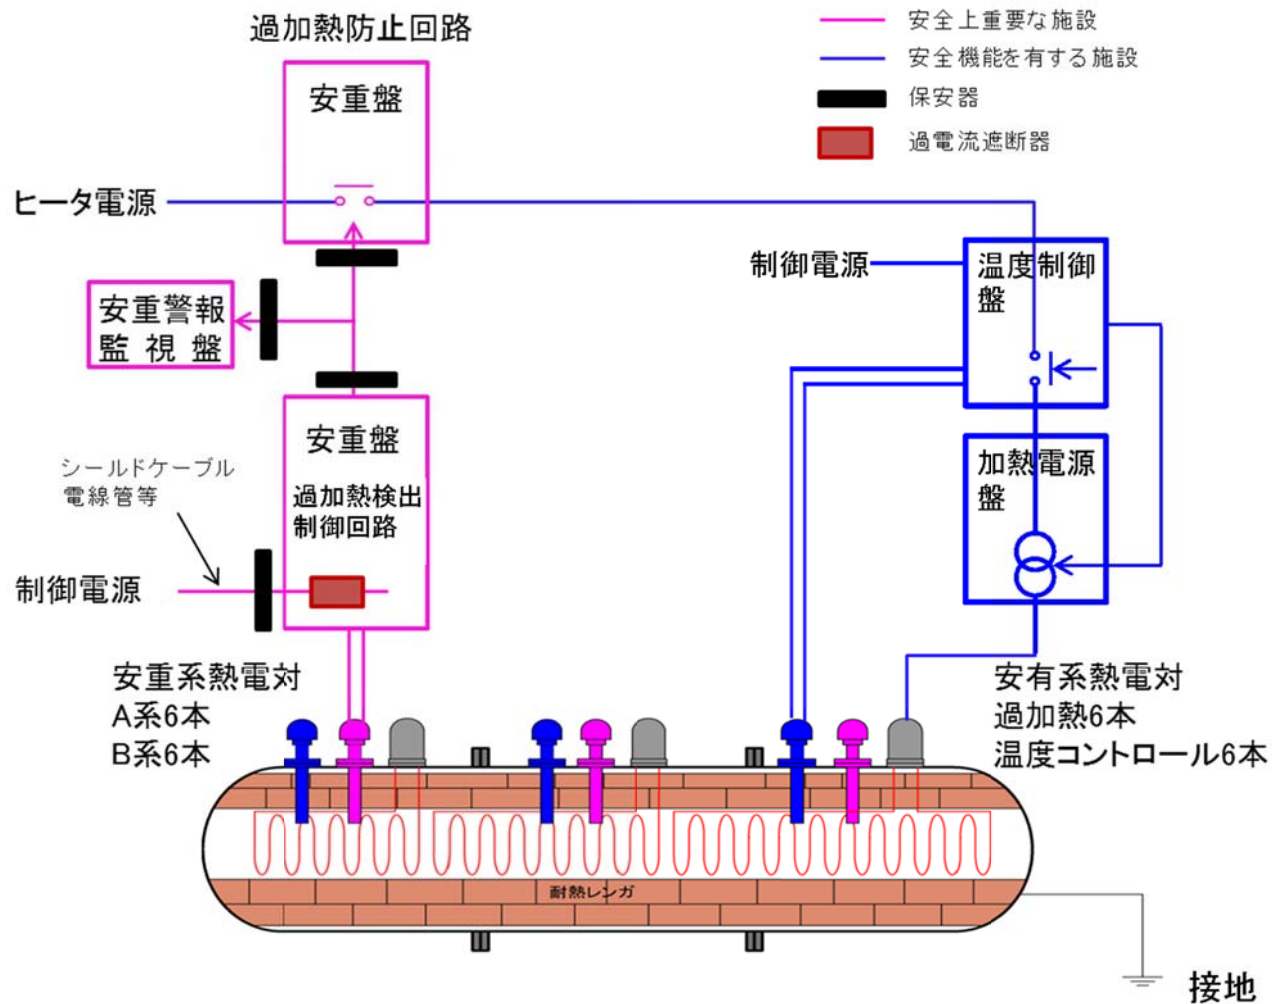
過加熱防止回路

安全上重要な施設
安全機能を有する施設
保安器
過電流遮断器

安重盤

ヒータ電源

制御電源

温度制御盤

安重警報
監視盤

安重盤
過加熱検出
制御回路

シールドケーブル
電線管等

制御電源

加熱電源盤

安重系熱電対
A系6本
B系6本

安有系熱電対
過加熱6本
温度コントロール6本

耐熱レンガ

接地